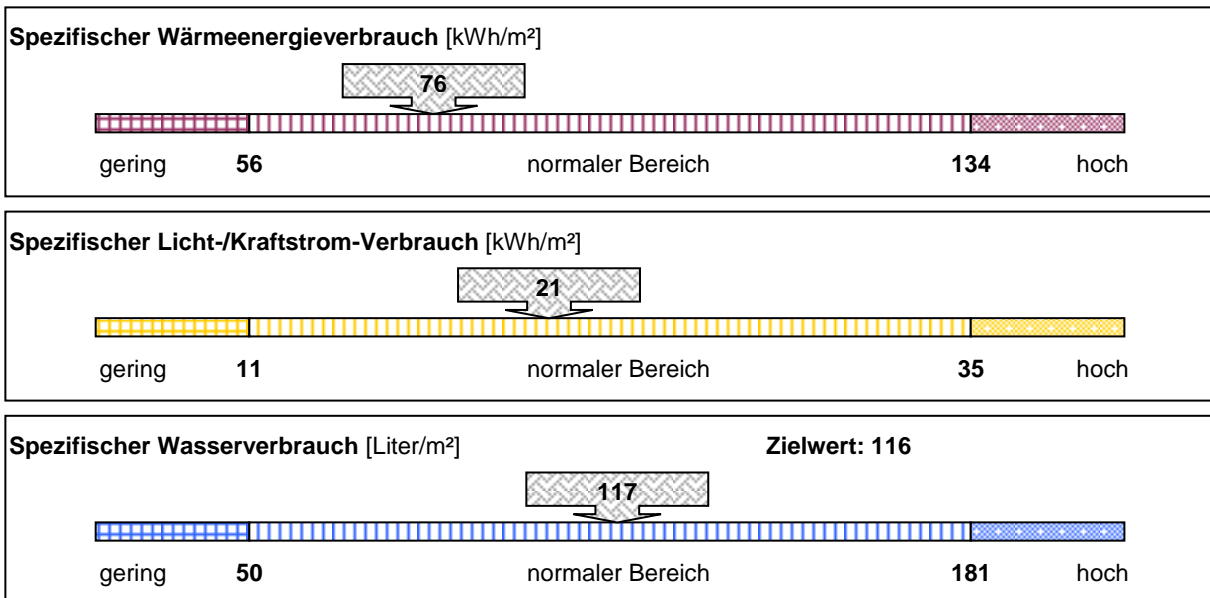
**Spezifischer Wärmeenergieverbrauch** [kWh/m²]

76

gering **56** normaler Bereich **134** hoch

**Spezifischer Licht-/Kraftstrom-Verbrauch** [kWh/m²]

21

gering **11** normaler Bereich **35** hoch

**Spezifischer Wasserverbrauch** [Liter/m²] **Zielwert: 116**

117

gering **50** normaler Bereich **181** hoch